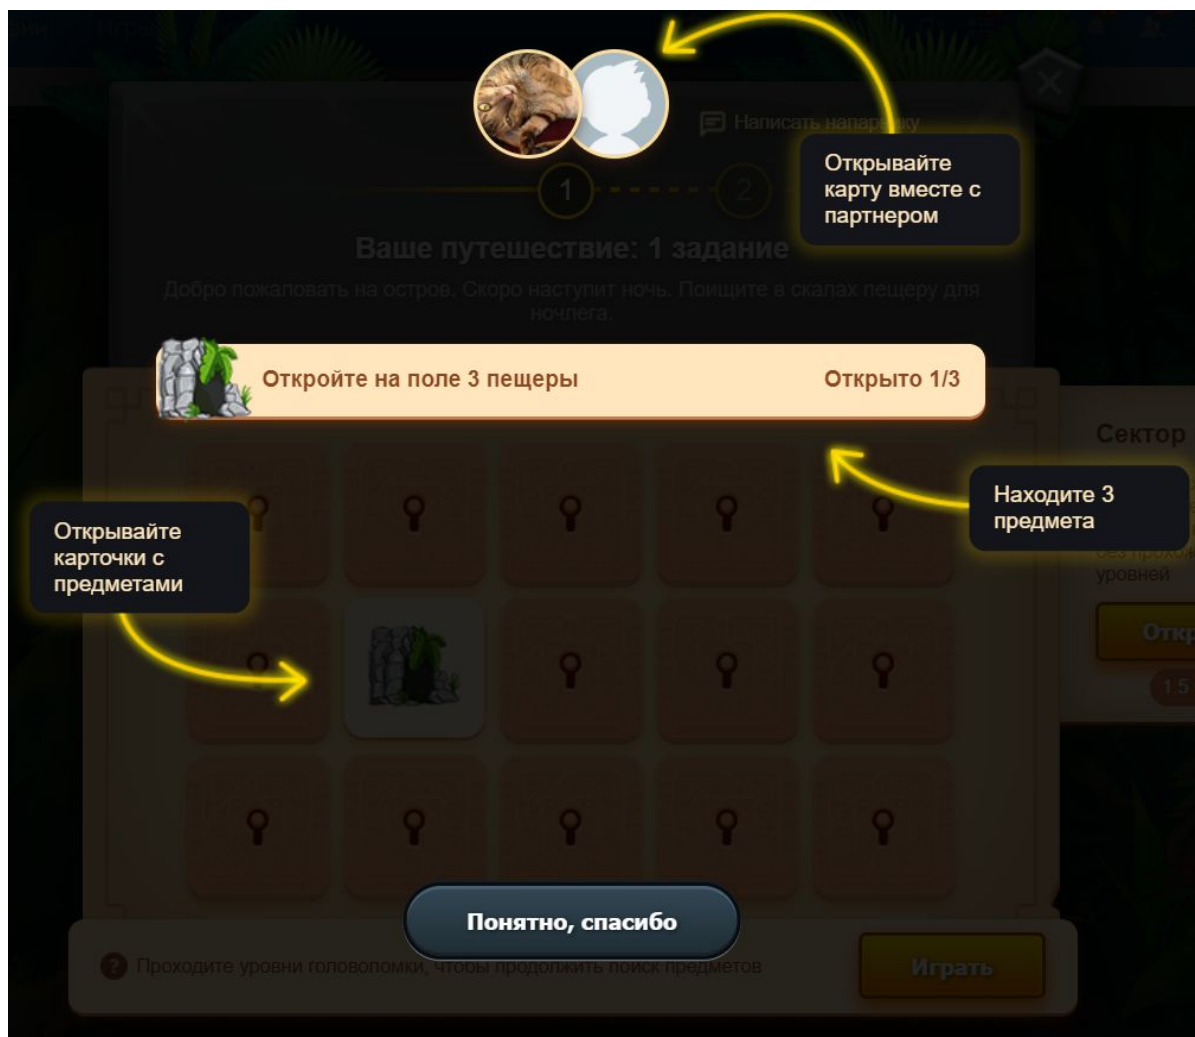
Написать напар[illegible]ку

Открывайте карту вместе с партнером

1

2

Ваше путешествие: 1 задание

Добро пожаловать на остров. Скоро наступит ночь. Поищите в скалах пещеру для ночлега.

Откройте на поле 3 пещеры

Открыто 1/3

Сектор

Находите 3 предмета

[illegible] уровней

Отк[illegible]

1.5

Открывайте карточки с предметами

Понятно, спасибо

Проходите уровни головоломки, чтобы продолжить поиск предметов

Играть